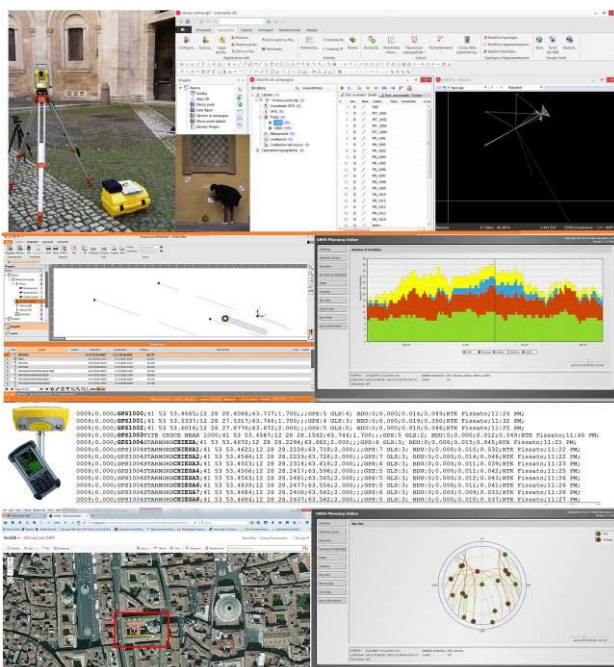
GNSS Planning Online

0009;0.000;GPS1000;41 53 53.4685;12 28 28.6068;63.737;1.700;;;GPS:5 GLS:3; HDO:0;0.000;0.014;0.049;RTK Fissato;11:24 PM;
0009;0.000;GPS1001;41 53 53.5337;12 28 27.5317;63.746;1.700;;;GPS:7 GLS:3; HDO:0;0.000;0.019;0.050;RTK Fissato;11:32 PM;
0009;0.000;GPS1002;41 53 53.6016;12 28 27.8776;63.672;0.000;;;GPS:5 GLS:3; HDO:0;0.000;0.010;0.046;RTK Fissato;11:35 PM;
0009;0.000;GPS1003VITE CROCE NEAR 1000;41 53 53.6567;12 28 28.1562;63.744;1.700;;;GPS:5 GLS:2; HDO:0;0.000;0.012;0.049;RTK Fissato;11:40 PM;
0009;0.000;GPS1004STARNMSGCHIESA;41 53 53.4672;12 28 28.2294;63.682;2.000;;;GPS:6 GLS:3; HDO:0;0.008;0.015;0.045;RTK Fissato;11:21 PM;
0009;0.000;GPS1004STARNMSGCHIESA;41 53 53.4505;12 28 28.2229;63.718;2.000;;;GPS:7 GLS:3; HDO:0;0.000;0.010;0.032;RTK Fissato;11:22 PM;
0009;0.000;GPS1004STARNMSGCHIESA;41 53 53.4546;12 28 28.2229;63.728;2.000;;;GPS:6 GLS:3; HDO:0;0.000;0.014;0.046;RTK Fissato;11:22 PM;
0009;0.000;GPS1004STARNMSGCHIESA;41 53 53.4503;12 28 28.2314;63.618;2.000;;;GPS:6 GLS:3; HDO:0;0.000;0.011;0.039;RTK Fissato;11:23 PM;
0009;0.000;GPS1004STARNMSGCHIESA;41 53 53.4506;12 28 28.2417;63.596;2.000;;;GPS:6 GLS:3; HDO:0;0.000;0.011;0.042;RTK Fissato;11:25 PM;
0009;0.000;GPS1004STARNMSGCHIESA;41 53 53.4563;12 28 28.2481;63.565;2.000;;;GPS:6 GLS:3; HDO:0;0.000;0.012;0.043;RTK Fissato;11:26 PM;
0009;0.000;GPS1004STARNMSGCHIESA;41 53 53.4639;12 28 28.2677;63.556;2.000;;;GPS:6 GLS:3; HDO:0;0.000;0.011;0.039;RTK Fissato;11:26 PM;
0009;0.000;GPS1004STARNMSGCHIESA;41 53 53.4684;12 28 28.2606;63.562;2.000;;;GPS:6 GLS:3; HDO:0;0.000;0.009;0.033;RTK Fissato;11:26 PM;
0009;0.000;GPS1004STARNMSGCHIESA;41 53 53.4684;12 28 28.2607;63.562;2.000;;;GPS:6 GLS:3; HDO:0;0.000;0.010;0.037;RTK Fissato;11:27 PM;

GNSS Planning Online